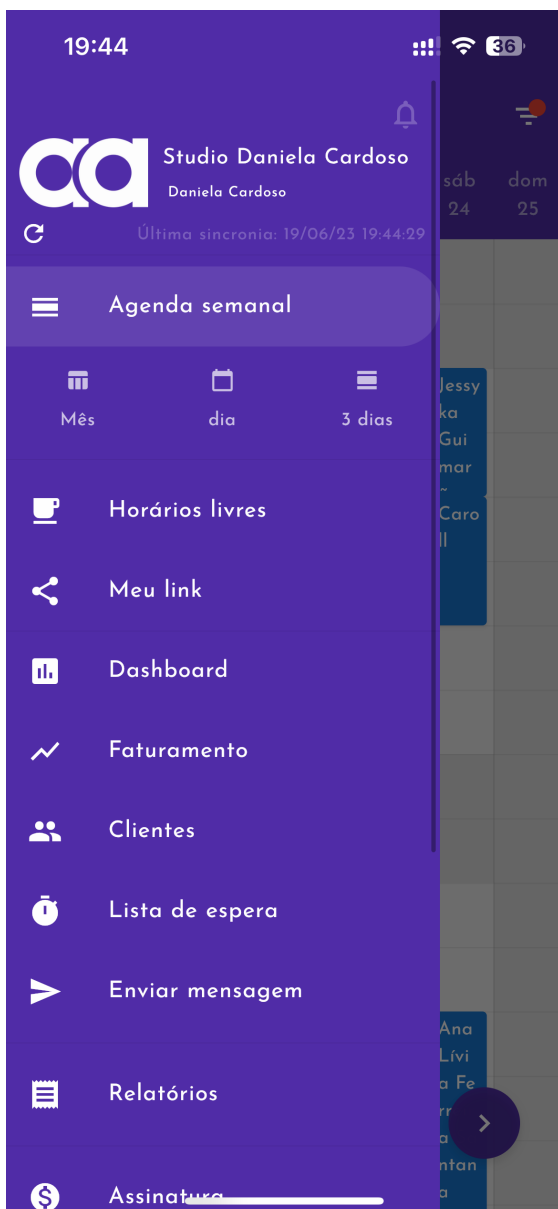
19:44

36

Studio Daniela Cardoso
Daniela Cardoso

Última sincronia: 19/06/23 19:44:29

sáb 24
dom 25

Agenda semanal

Mês
dia
3 dias

Jessy
ka
Gui
mar
~
Caro
ll

Horários livres

Meu link

Dashboard

Faturamento

Clientes

Lista de espera

Enviar mensagem

Ana
Lívi
a Fe
rr
a
ntan
a

Relatórios

Assinatura